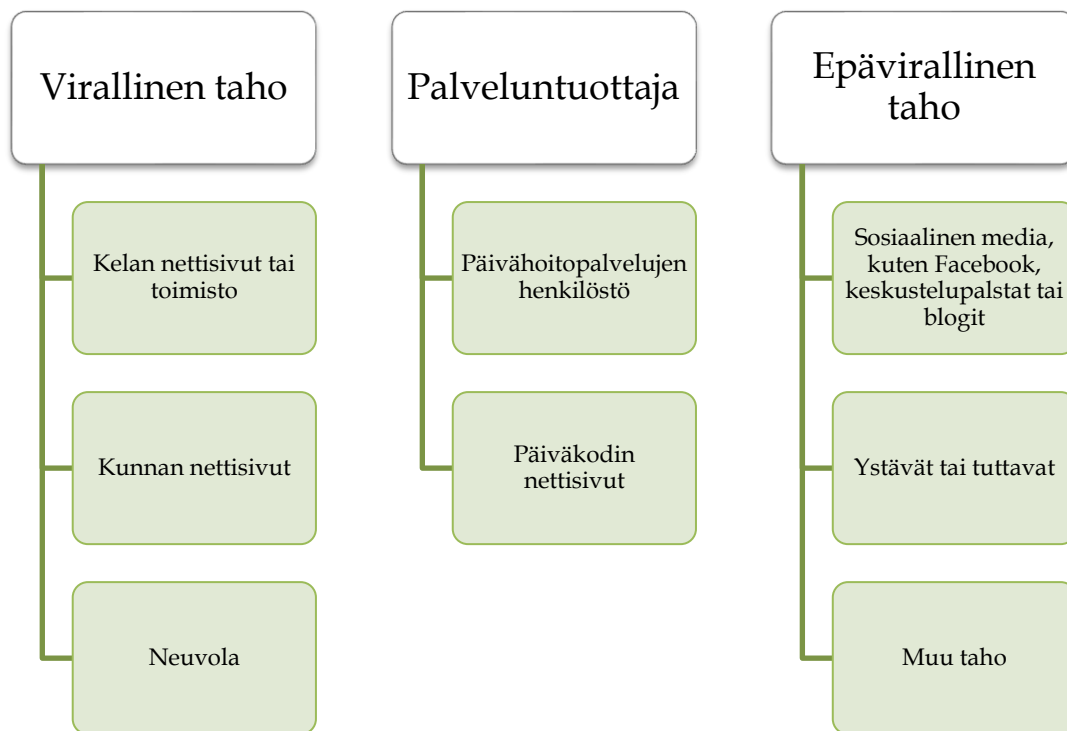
Virallinen taho

Kelan nettisivut tai toimisto

Kunnan nettisivut

Neuvola

Palveluntuottaja

Päivähoitopalvelujen henkilöstö

Päiväkodin nettisivut

Epävirallinen taho

Sosiaalinen media, kuten Facebook, keskustelupalstat tai blogit

Ystävät tai tuttavat

Muu taho